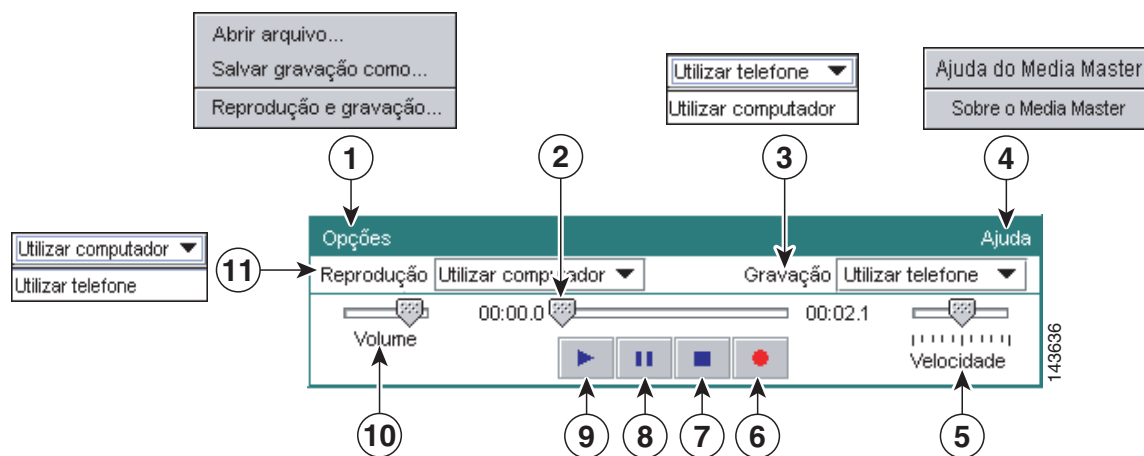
Abrir arquivo...
Salvar gravação como...
Reprodução e gravação...

Utilizar telefone
Utilizar computador

Ajuda do Media Master
Sobre o Media Master

1
2
3
4

Utilizar computador
Utilizar telefone

Opções
Ajuda

11
Reprodução Utilizar computador
Gravação Utilizar telefone

00:00.0
00:02.1

Volume
Velocidade

143636

10
9
8
7
6
5